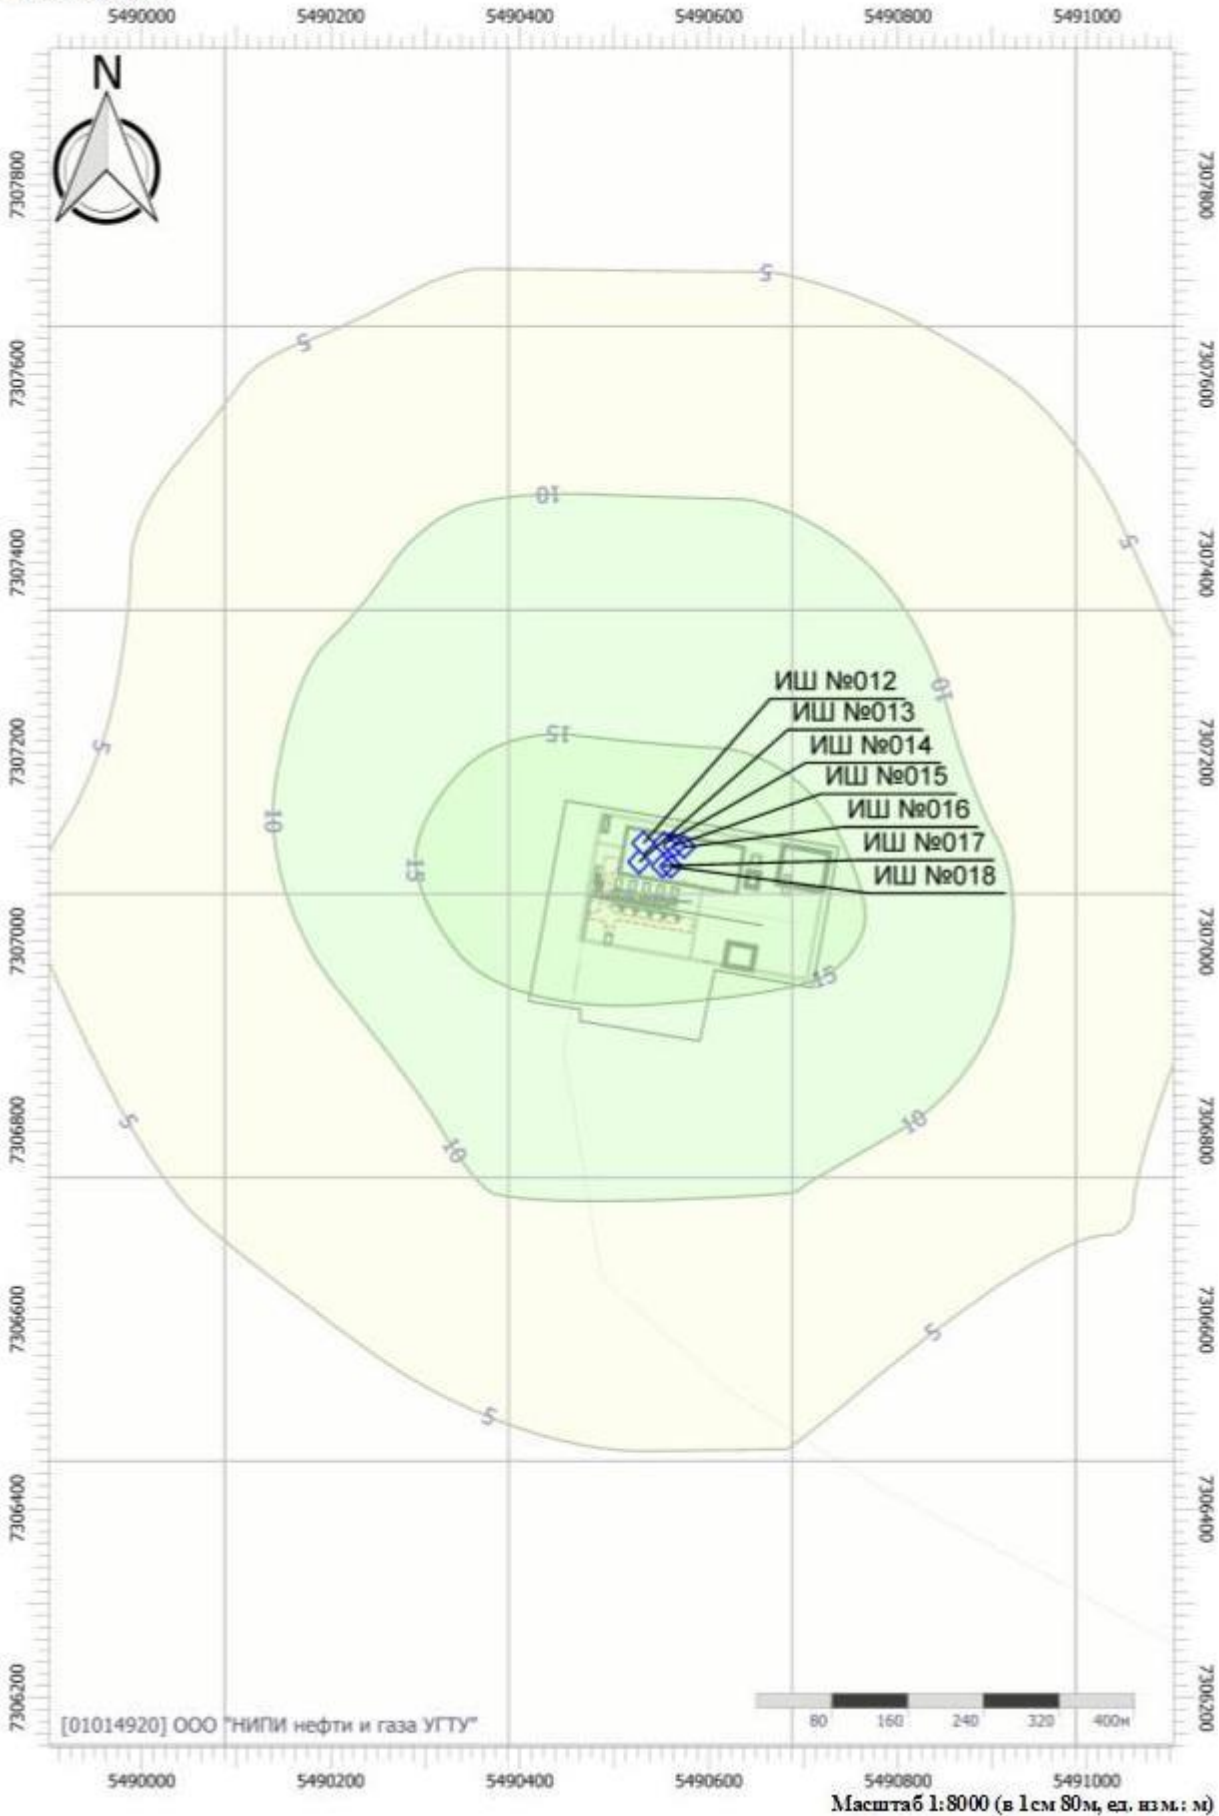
5490000 5490200 5490400 5490600 5490800 5491000

N

7307800 7307600 7307400 7307200 7307000 7306800 7306600 7306400 7306200

5
5
5
10
5
10
15
10
15
15
10
10
5
5
5

ИШ №012
ИШ №013
ИШ №014
ИШ №015
ИШ №016
ИШ №017
ИШ №018

[01014920] ООО "НИПИ нефти и газа УГТУ"

80 160 240 320 400м

5490000 5490200 5490400 5490600 5490800 5491000

Масштаб 1:8000 (в 1см 80м, ед. изм.: м)